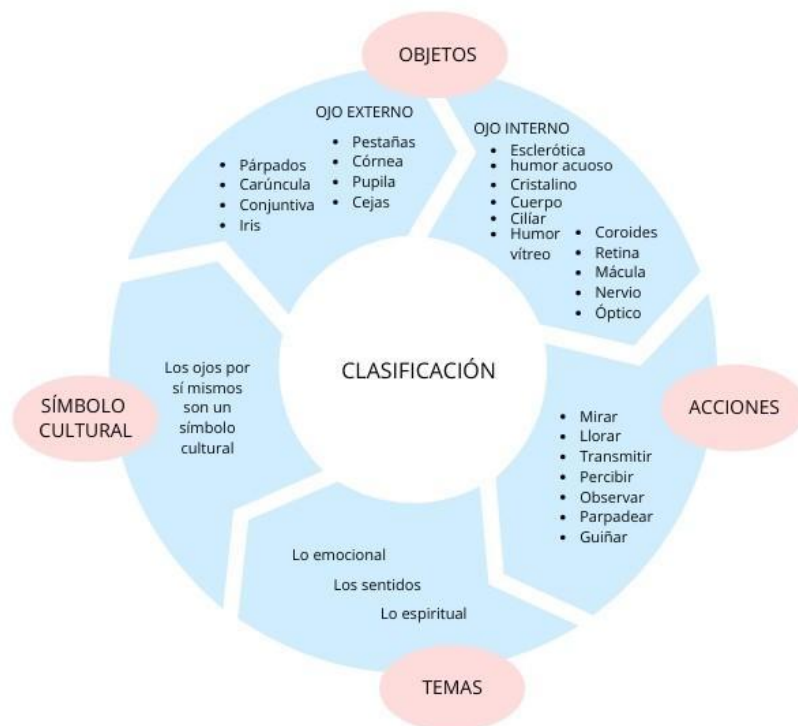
OBJETOS

OJO EXTERNO
- Párpados
- Carúncula
- Conjuntiva
- Iris
- Pestañas
- Córnea
- Pupila
- Cejas

OJO INTERNO
- Esclerótica
- humor acuoso
- Cristalino
- Cuerpo
- Ciliár
- Humor vítreo
- Coroides
- Retina
- Mácula
- Nervio
- Óptico

CLASIFICACIÓN

ACCIONES
- Mirar
- Llorar
- Transmitir
- Percibir
- Observar
- Parpadear
- Guiñar

TEMAS
Lo emocional
Los sentidos
Lo espiritual

SÍMBOLO CULTURAL
Los ojos por sí mismos son un símbolo cultural